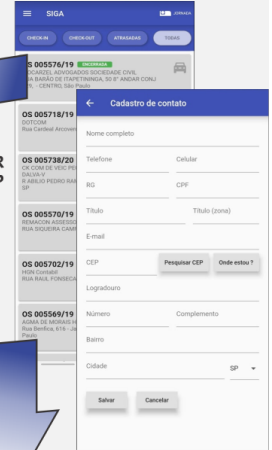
SIGA

JORNADA

CHECK-IN

CHECK-OUT

ATRASADAS

TODAS

OS 005576/19 ENCERRADA
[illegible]DOCARZEL ADVOGADOS SOCIEDADE CIVIL
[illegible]A BARÃO DE ITAPETININGA, 50 6° ANDAR CONJ
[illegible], - CENTRO, São Paulo

OS 005718/19
DOTCOM
Rua Cardeal Arcov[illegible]

OS 005738/20
CK COM DE VEIC PE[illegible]
DALVA-V
R ABILIO PEDRO RA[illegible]
SP

OS 005570/19
REMACON ASSESSO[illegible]
RUA SIQUEIRA CAMP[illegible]

OS 005702/19
HGN Contabil
RUA RAUL FONSECA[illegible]

OS 005569/19
ACMA DE MORAIS H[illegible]
Rua Benfica, 616 - Ja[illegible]
Paulo

Cadastro de contato

Nome completo

Telefone

Celular

RG

CPF

Título

Título (zona)

E-mail

CEP

Pesquisar CEP

Onde estou ?

Logradouro

Número

Complemento

Bairro

Cidade

SP

Salvar

Cancelar